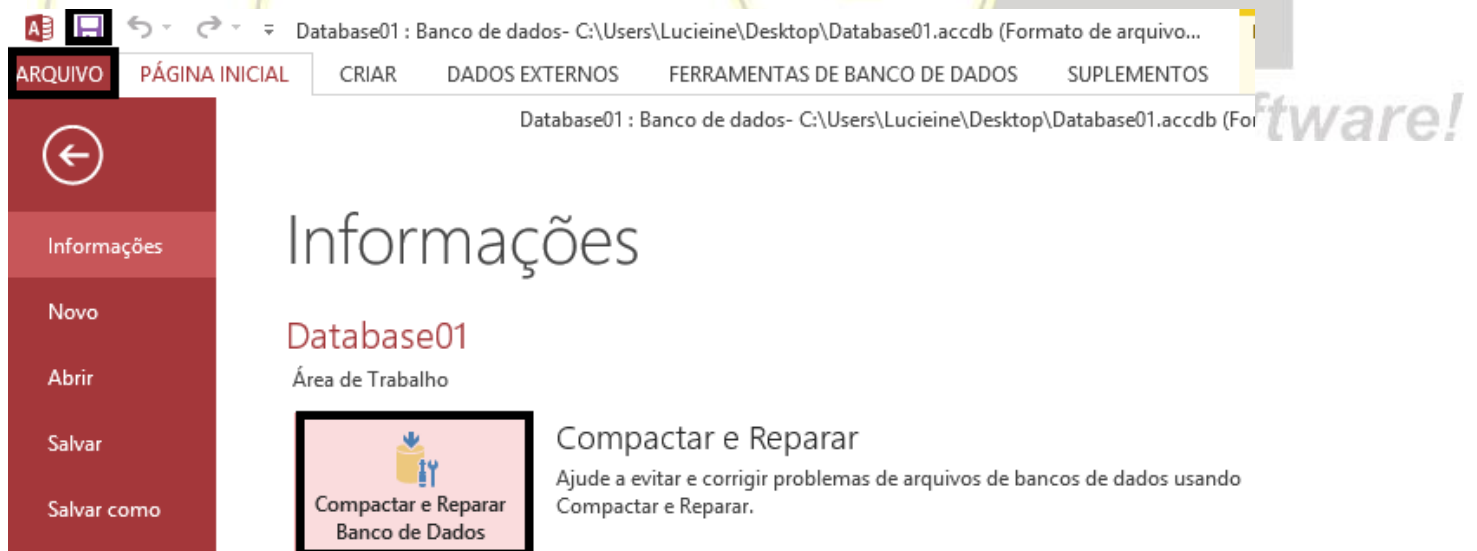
Database01 : Banco de dados- C:\Users\Lucieine\Desktop\Database01.accdb (Formato de arquivo...

ARQUIVO PÁGINA INICIAL CRIAR DADOS EXTERNOS FERRAMENTAS DE BANCO DE DADOS SUPLEMENTOS

Database01 : Banco de dados- C:\Users\Lucieine\Desktop\Database01.accdb (For

ftware!

Informações

Novo

Abrir

Salvar

Salvar como

Informações

Database01

Área de Trabalho

Compactar e Reparar Banco de Dados

Compactar e Reparar

Ajude a evitar e corrigir problemas de arquivos de bancos de dados usando Compactar e Reparar.